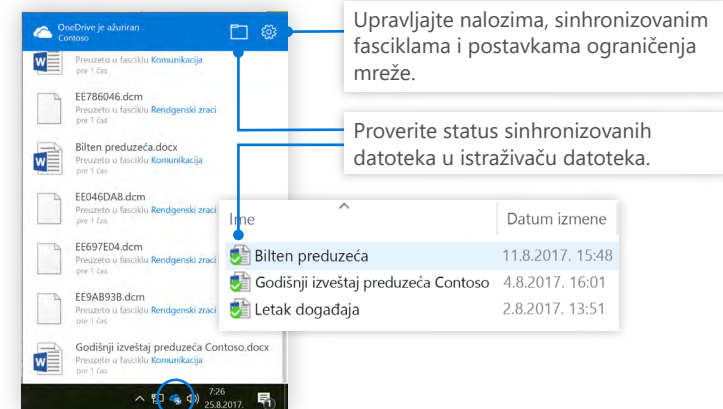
OneDrive je ažuriran
Contoso

Preuzeto u fasciklu Komunikacija
pre 1 čas

EE786046.dcm
Preuzeto u fasciklu Rendgenski zraci
pre 1 čas

Bilten preduzeća.docx
Preuzeto u fasciklu Komunikacija
pre 1 čas

EE046DA8.dcm
Preuzeto u fasciklu Rendgenski zraci
pre 1 čas

EE697E04.dcm
Preuzeto u fasciklu Rendgenski zraci
pre 1 čas

EE9AB93B.dcm
Preuzeto u fasciklu Rendgenski zraci
pre 1 čas

Godišnji izveštaj preduzeća Contoso.docx
Preuzeto u fasciklu Komunikacija
pre 1 čas

7:26
25.8.2017.

Upravljajte nalozima, sinhronizovanim fasciklama i postavkama ograničenja mreže.

Proverite status sinhronizovanih datoteka u istraživaču datoteka.

| Ime | Datum izmene |
|---|---|
| Bilten preduzeća | 11.8.2017. 15:48 |
| Godišnji izveštaj preduzeća Contoso | 4.8.2017. 16:01 |
| Letak događaja | 2.8.2017. 13:51 |